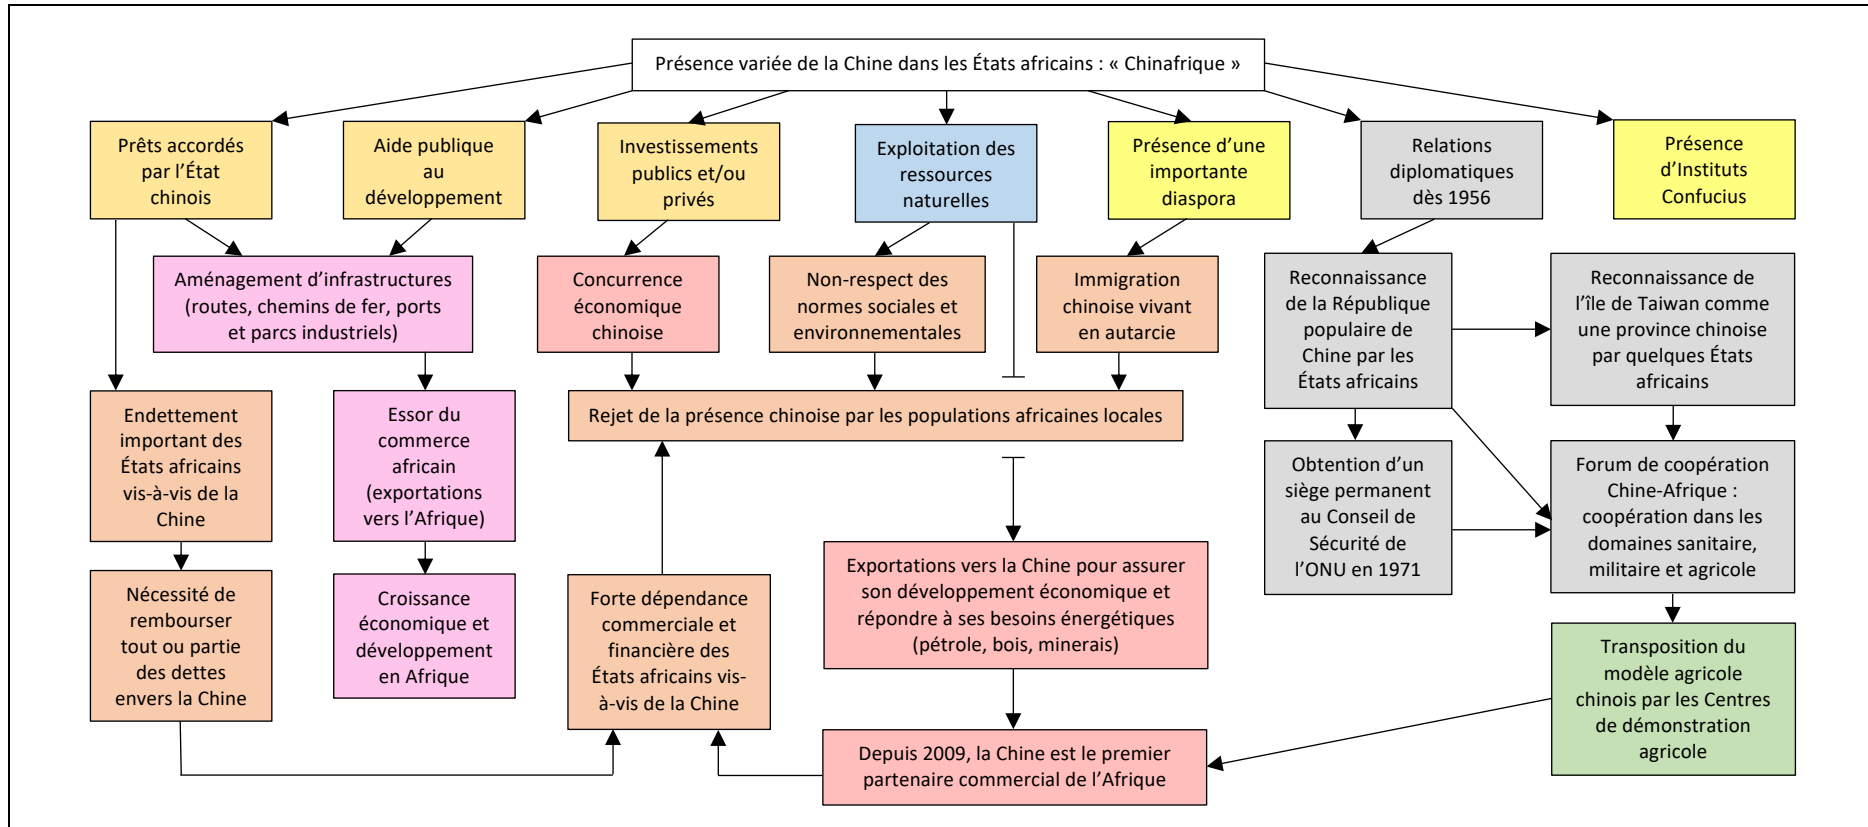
Présence variée de la Chine dans les États africains : « Chinafrique »

Prêts accordés par l'État chinois

Aide publique au développement

Investissements publics et/ou privés

Exploitation des ressources naturelles

Présence d'une importante diaspora

Relations diplomatiques dès 1956

Présence d'Instituts Confucius

Aménagement d'infrastructures (routes, chemins de fer, ports et parcs industriels)

Concurrence économique chinoise

Non-respect des normes sociales et environnementales

Immigration chinoise vivant en autarcie

Reconnaissance de la République populaire de Chine par les États africains

Reconnaissance de l'île de Taiwan comme une province chinoise par quelques États africains

Endettement important des États africains vis-à-vis de la Chine

Essor du commerce africain (exportations vers l'Afrique)

Rejet de la présence chinoise par les populations africaines locales

Obtention d'un siège permanent au Conseil de Sécurité de l'ONU en 1971

Forum de coopération Chine-Afrique : coopération dans les domaines sanitaire, militaire et agricole

Nécessité de rembourser tout ou partie des dettes envers la Chine

Croissance économique et développement en Afrique

Forte dépendance commerciale et financière des États africains vis-à-vis de la Chine

Exportations vers la Chine pour assurer son développement économique et répondre à ses besoins énergétiques (pétrole, bois, minerais)

Transposition du modèle agricole chinois par les Centres de démonstration agricole

Depuis 2009, la Chine est le premier partenaire commercial de l'Afrique